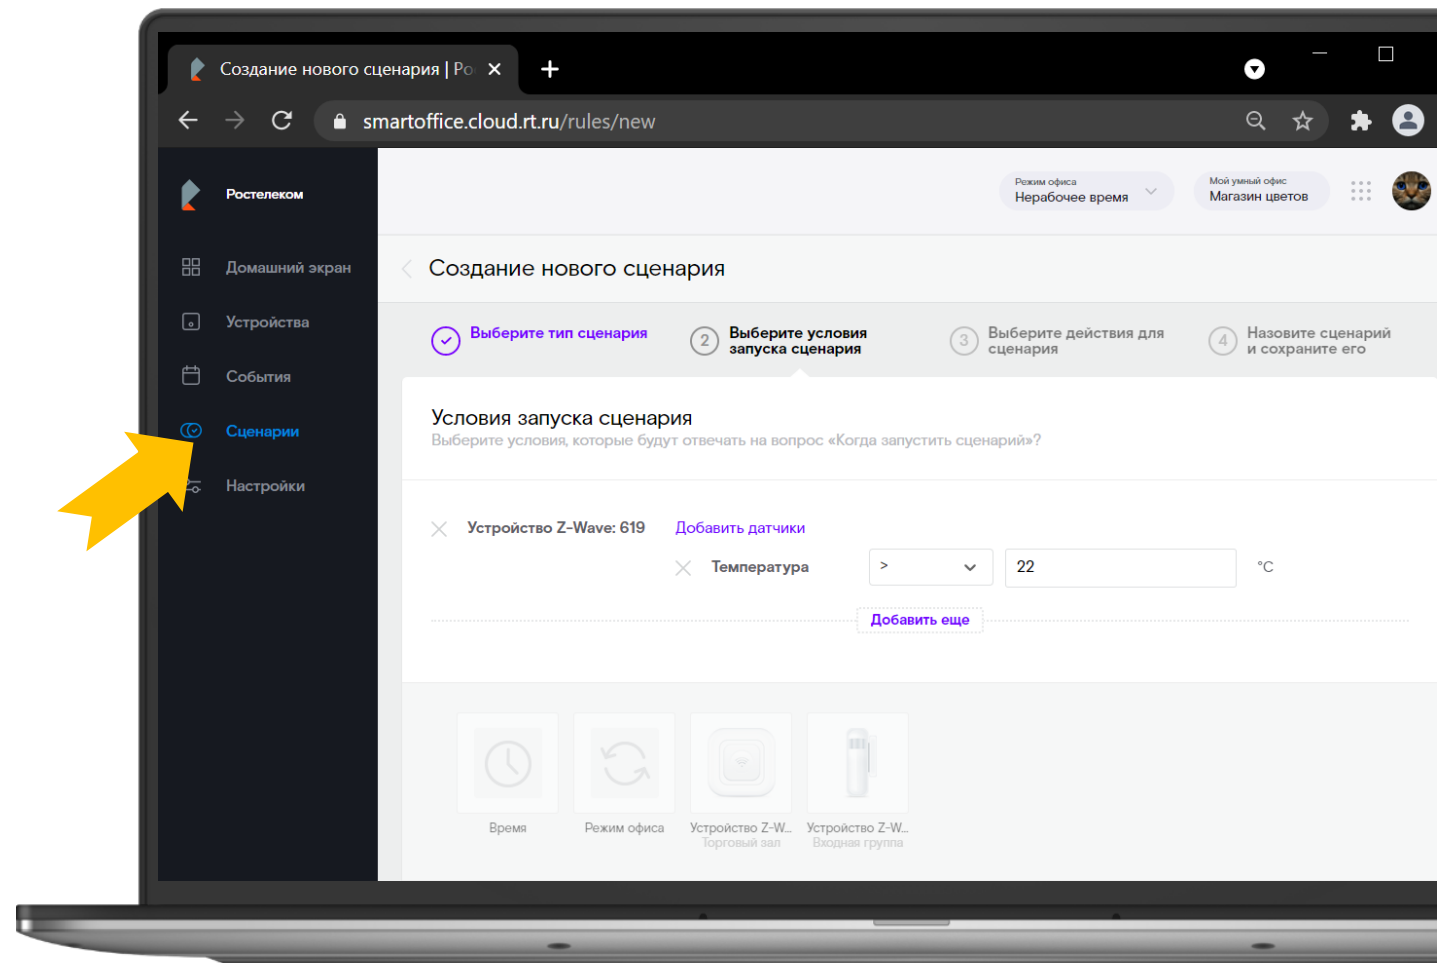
Создание нового сценария | Ро ×
+
smartoffice.cloud.rt.ru/rules/new

Ростелеком

Домашний экран
Устройства
События
Сценарии
Настройки

Режим офиса
Нерабочее время

Мой умный офис
Магазин цветов

Создание нового сценария

Выберите тип сценария
2 Выберите условия запуска сценария
3 Выберите действия для сценария
4 Назовите сценарий и сохраните его

Условия запуска сценария
Выберите условия, которые будут отвечать на вопрос «Когда запустить сценарий»?

Устройство Z-Wave: 619
Добавить датчики
Температура
>
22
°C
Добавить еще

Время
Режим офиса
Устройство Z-W...
Торговый зал
Устройство Z-W...
Входная группа